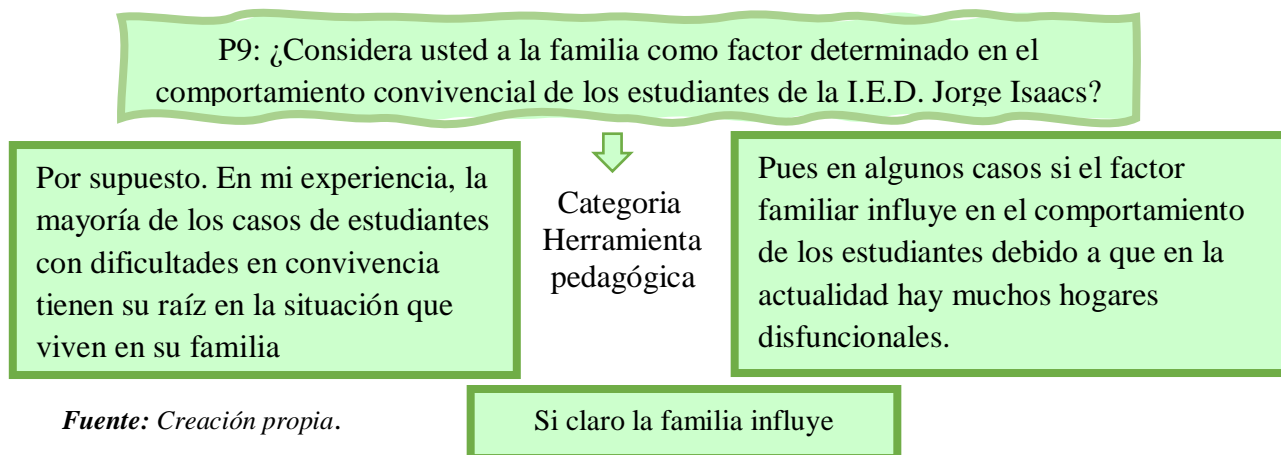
P9: ¿Considera usted a la familia como factor determinado en el comportamiento convivencial de los estudiantes de la I.E.D. Jorge Isaacs?

Por supuesto. En mi experiencia, la mayoría de los casos de estudiantes con dificultades en convivencia tienen su raíz en la situación que viven en su familia

Categoria Herramienta pedagógica

Pues en algunos casos si el factor familiar influye en el comportamiento de los estudiantes debido a que en la actualidad hay muchos hogares disfuncionales.

***Fuente:*** *Creación propia*.

Si claro la familia influye